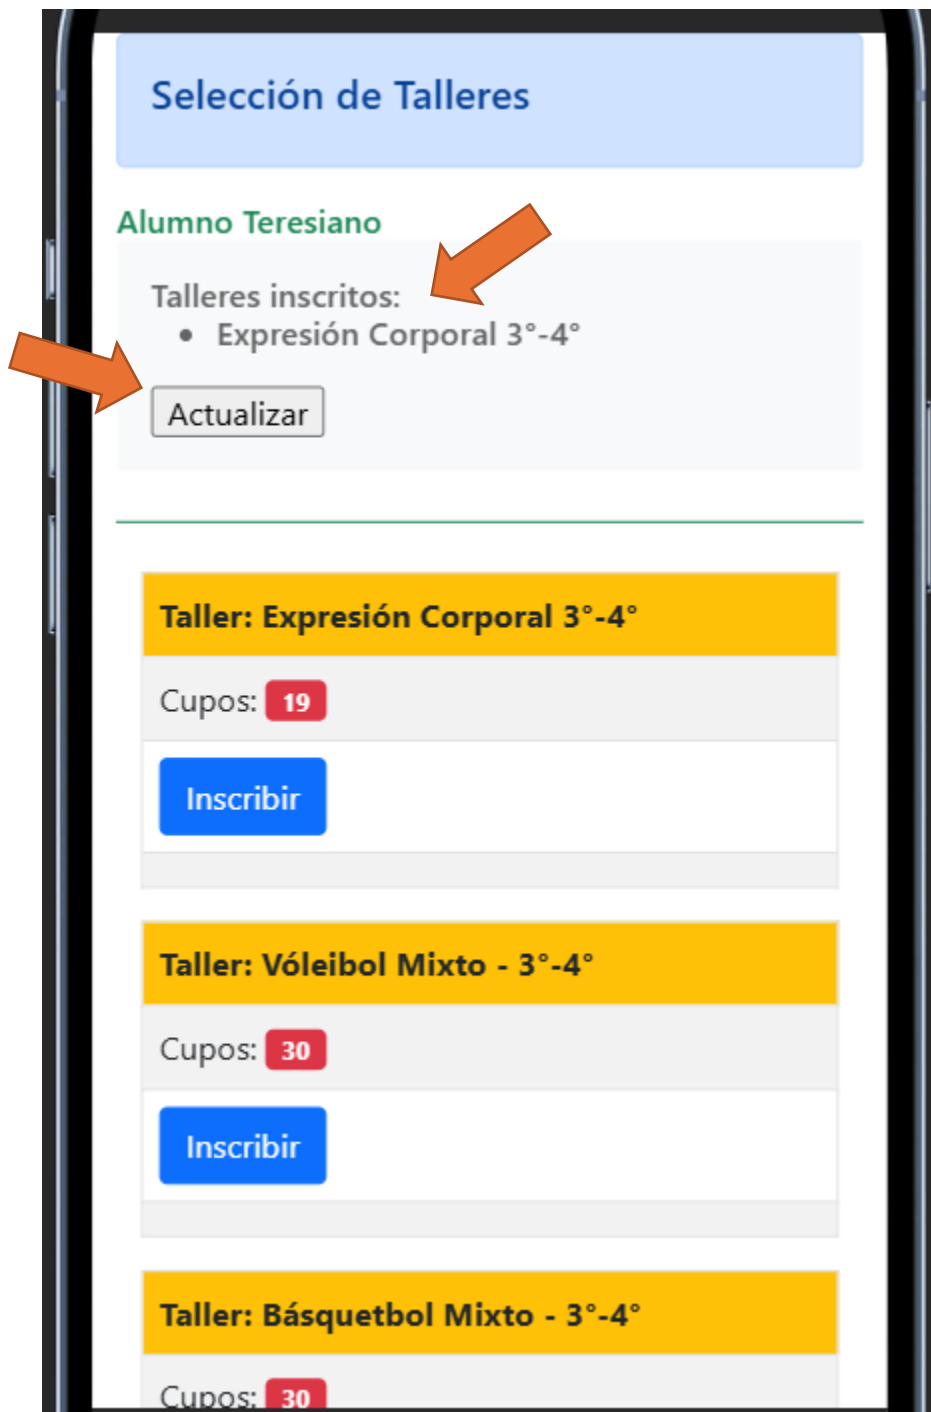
Selección de Talleres

Alumno Teresiano

Talleres inscritos:
- Expresión Corporal 3°-4°

Actualizar

Taller: Expresión Corporal 3°-4°

Cupos: 19

Inscribir

Taller: Vóleibol Mixto - 3°-4°

Cupos: 30

Inscribir

Taller: Básquetbol Mixto - 3°-4°

Cupos: 30